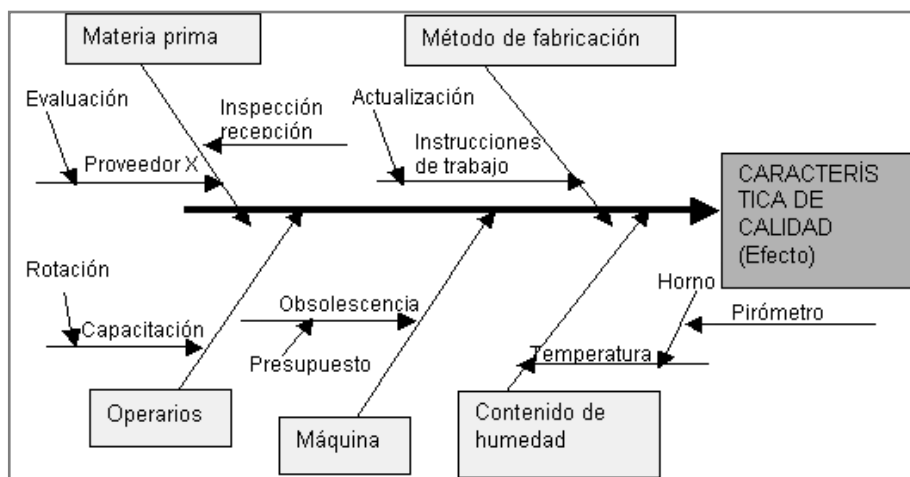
Materia prima

Método de fabricación

Evaluación

Inspección recepción

Actualización

Instrucciones de trabajo

Proveedor X

CARACTERÍS TICA DE CALIDAD (Efecto)

Rotación

Horno

Obsolescencia

Pirómetro

Capacitación

Presupuesto

Temperatura

Operarios

Máquina

Contenido de humedad